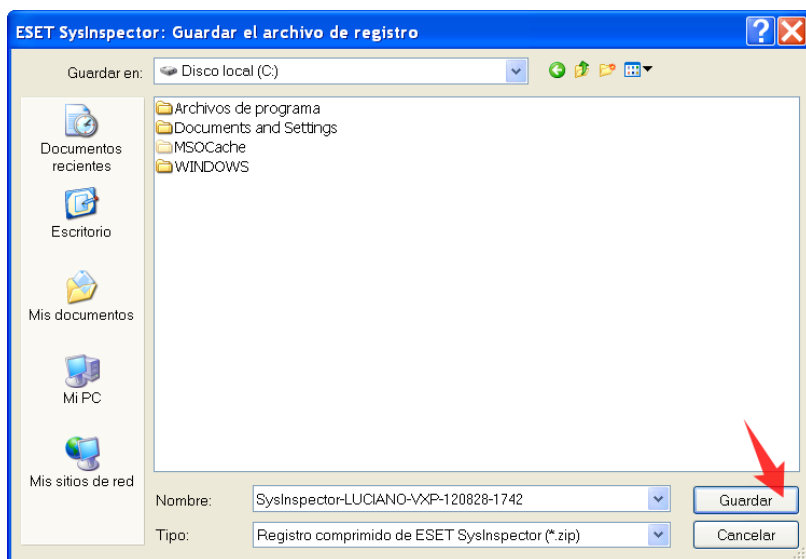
ESET SysInspector: Guardar el archivo de registro

Guardar en: Disco local (C:)

Documentos recientes

Escritorio

Mis documentos

Mi PC

Mis sitios de red

Archivos de programa
Documents and Settings
MSOCache
WINDOWS

Nombre: SysInspector-LUCIANO-VXP-120828-1742

Tipo: Registro comprimido de ESET SysInspector (*.zip)

Guardar

Cancelar